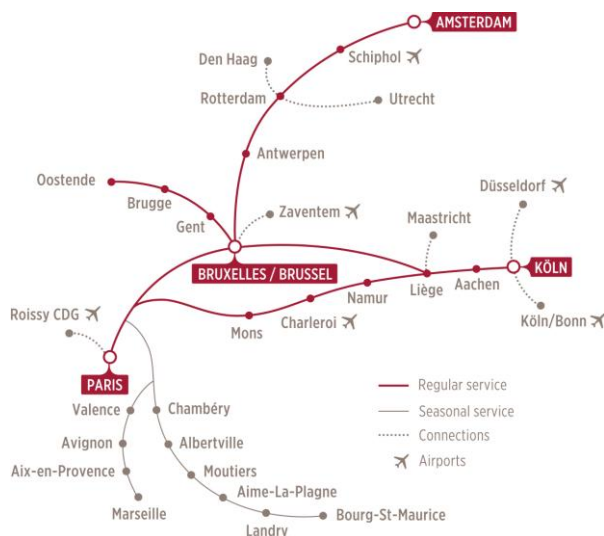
AMSTERDAM
Den Haag
Schiphol
Rotterdam
Utrecht
Antwerpen
Oostende
Brugge
Gent
Zaventem
Düsseldorf
Maastricht
BRUXELLES / BRUSSEL
KÖLN
Liège
Aachen
Namur
Roissy CDG
Mons
Charleroi
Köln/Bonn
PARIS
Valence
Chambéry
Avignon
Albertville
Aix-en-Provence
Moutiers
Aime-La-Plagne
Marseille
Bourg-St-Maurice
Landry
Regular service
Seasonal service
Connections
Airports